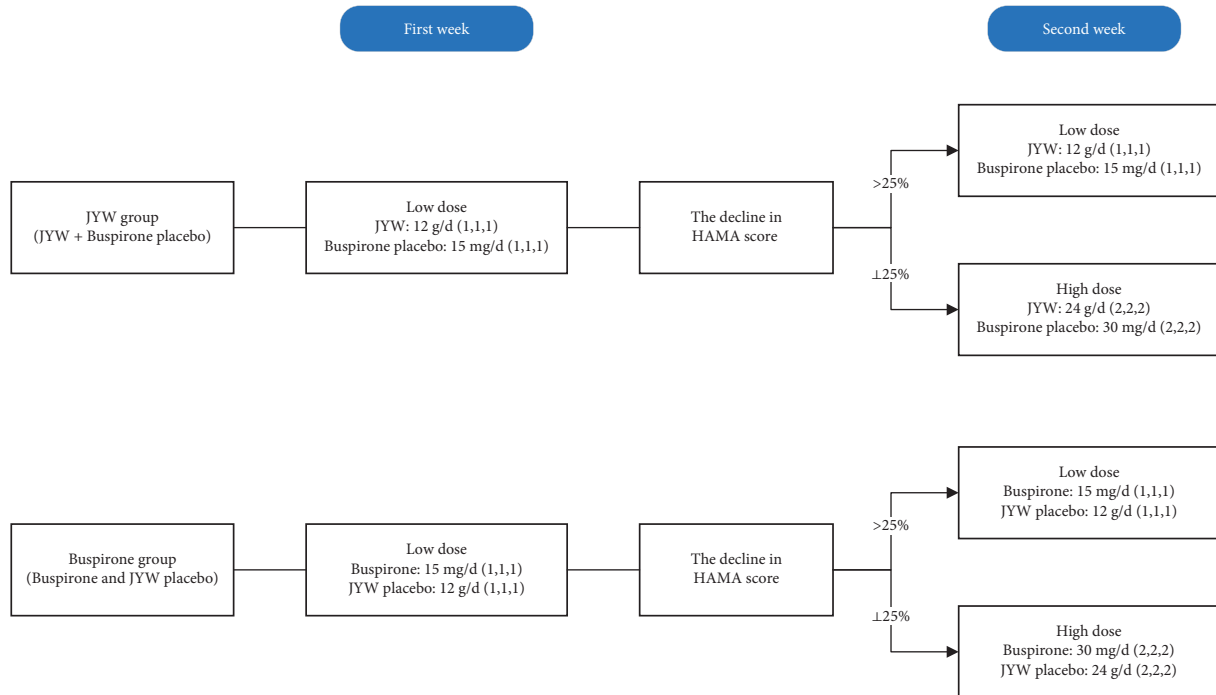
First week

Second week

JYW group
(JYW + Buspirone placebo)

Low dose
JYW: 12 g/d (1,1,1)
Buspirone placebo: 15 mg/d (1,1,1)

The decline in
HAMA score

>25%

Low dose
JYW: 12 g/d (1,1,1)
Buspirone placebo: 15 mg/d (1,1,1)

⊥25%

High dose
JYW: 24 g/d (2,2,2)
Buspirone placebo: 30 mg/d (2,2,2)

Buspirone group
(Buspirone and JYW placebo)

Low dose
Buspirone: 15 mg/d (1,1,1)
JYW placebo: 12 g/d (1,1,1)

The decline in
HAMA score

>25%

Low dose
Buspirone: 15 mg/d (1,1,1)
JYW placebo: 12 g/d (1,1,1)

⊥25%

High dose
Buspirone: 30 mg/d (2,2,2)
JYW placebo: 24 g/d (2,2,2)